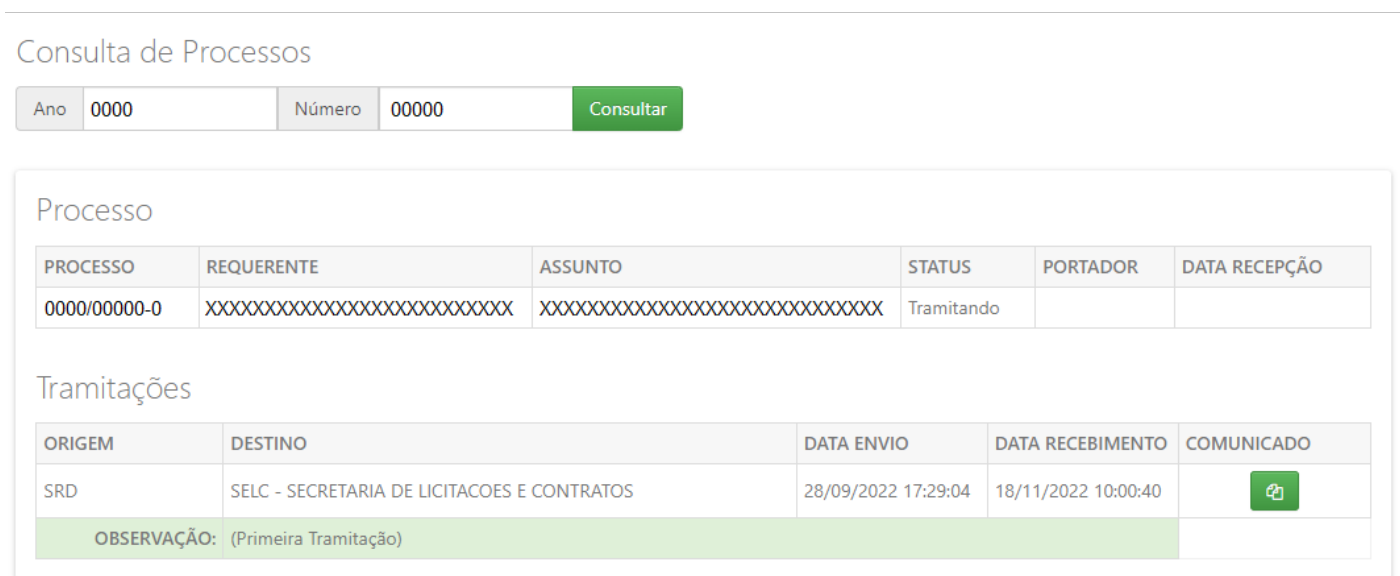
Consulta de Processos

Ano 0000 Número 00000 Consultar

Processo

| PROCESSO | REQUERENTE | ASSUNTO | STATUS | PORTADOR | DATA RECEPÇÃO |
|---|---|---|---|---|---|
| 0000/00000-0 | XXXXXXXXXXXXXXXXXXXXXXXXXX | XXXXXXXXXXXXXXXXXXXXXXXXXXXXX | Tramitando | | |

Tramitações

| ORIGEM | DESTINO | DATA ENVIO | DATA RECEBIMENTO | COMUNICADO |
|---|---|---|---|---|
| SRD | SELC - SECRETARIA DE LICITACOES E CONTRATOS | 28/09/2022 17:29:04 | 18/11/2022 10:00:40 | |
| OBSERVAÇÃO: | (Primeira Tramitação) | | | |